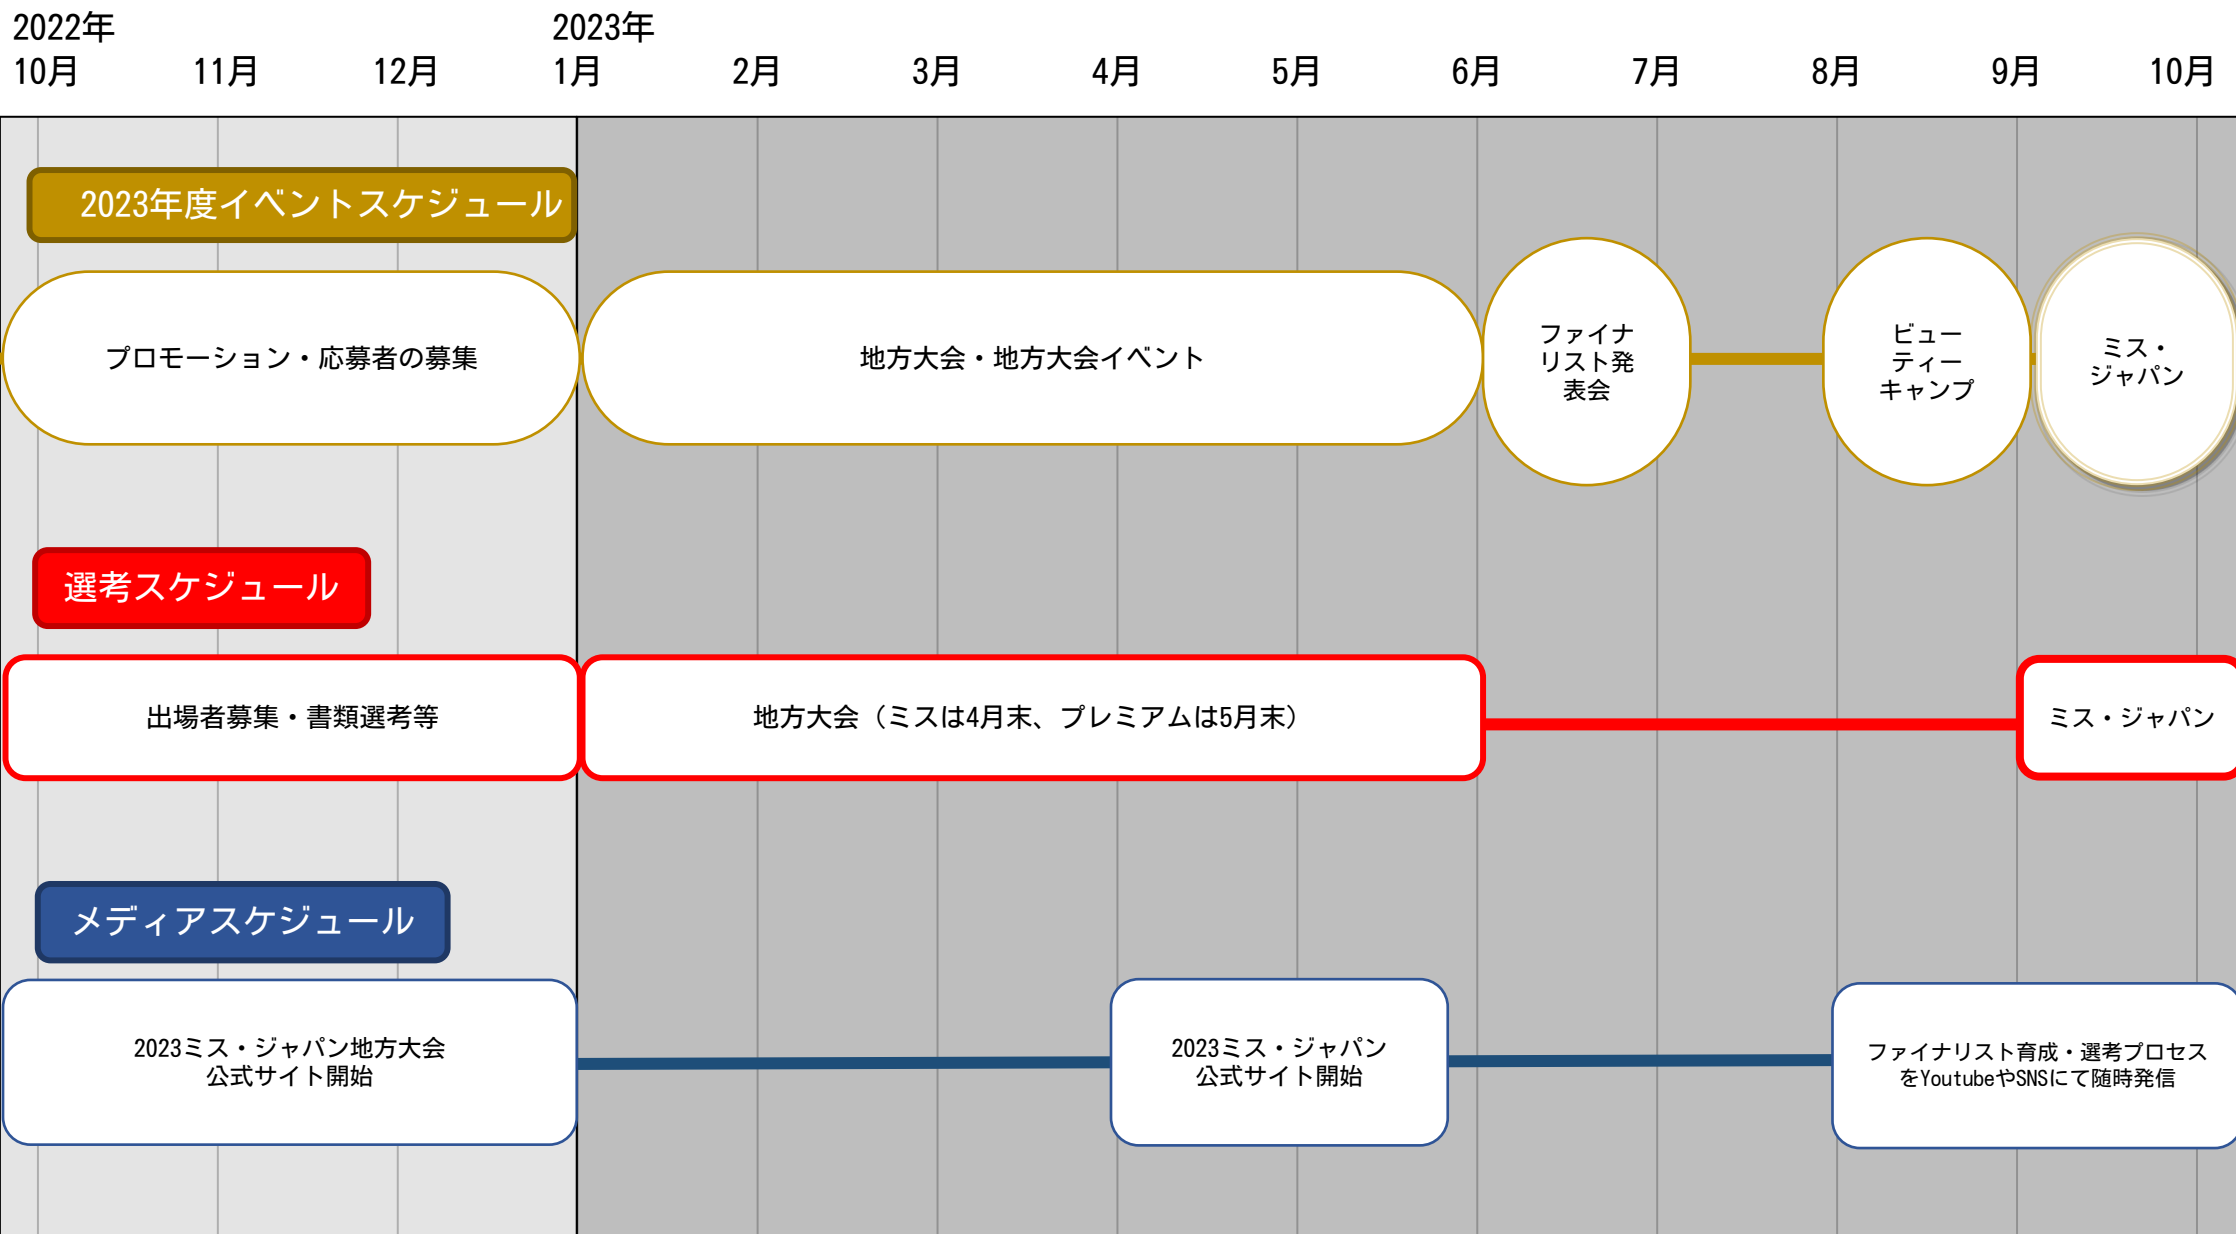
2022年
10月 11月 12月

2023年
1月 2月 3月 4月 5月 6月 7月 8月 9月 10月

2023年度イベントスケジュール

プロモーション・応募者の募集

地方大会・地方大会イベント

ファイナリスト発表会

ビューティーキャンプ

ミス・ジャパン

選考スケジュール

出場者募集・書類選考等

地方大会（ミスは4月末、プレミアムは5月末）

ミス・ジャパン

メディアスケジュール

2023ミス・ジャパン地方大会公式サイト開始

2023ミス・ジャパン公式サイト開始

ファイナリスト育成・選考プロセスをYoutubeやSNSにて随時発信